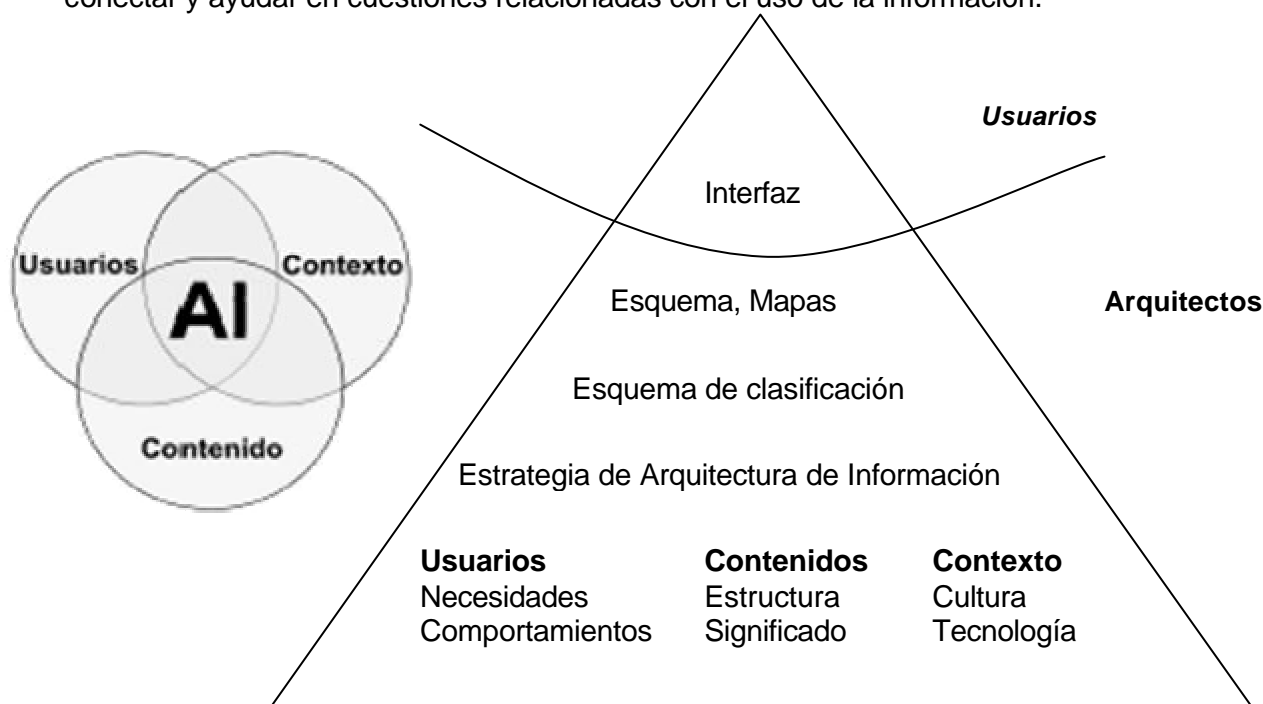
conectar y ayudar en cuestiones relacionadas con el uso de la información.

Usuarios
Contexto
AI
Contenido

Usuarios

Interfaz

Esquema, Mapas

Arquitectos

Esquema de clasificación

Estrategia de Arquitectura de Información

| Usuarios | Contenidos | Contexto |
|---|---|---|
| Necesidades | Estructura | Cultura |
| Comportamientos | Significado | Tecnología |